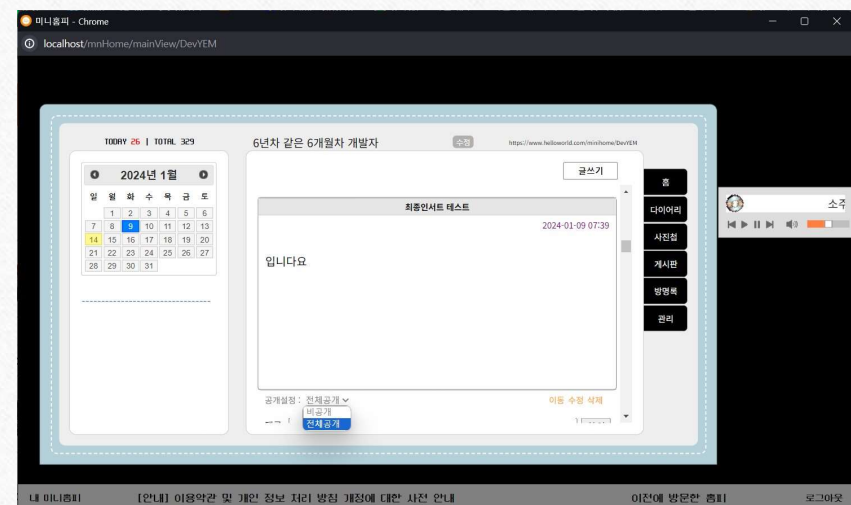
미니홈피 - Chrome

localhost/mnHome/mainView/DevYEM

TODAY 26 | TOTAL 329

6년차 같은 6개월차 개발자

수정

https://www.helloworld.com/minihome/DevYEM

2024년 1월

| 일 | 월 | 화 | 수 | 목 | 금 | 토 |
|---|---|---|---|---|---|---|
| | 1 | 2 | 3 | 4 | 5 | 6 |
| 7 | 8 | 9 | 10 | 11 | 12 | 13 |
| 14 | 15 | 16 | 17 | 18 | 19 | 20 |
| 21 | 22 | 23 | 24 | 25 | 26 | 27 |
| 28 | 29 | 30 | 31 | | | |

글쓰기

최종인서트 테스트

2024-01-09 07:39

입니다요

공개설정 : 전체공개

비공개
전체공개

이동 수정 삭제

홈
다이어리
사진첩
게시판
방명록
관리

소즈

내 미니홈피

[안내] 이용약관 및 개인 정보 처리 방침 개정에 대한 사전 안내

이전에 방문한 홈피

로그아웃